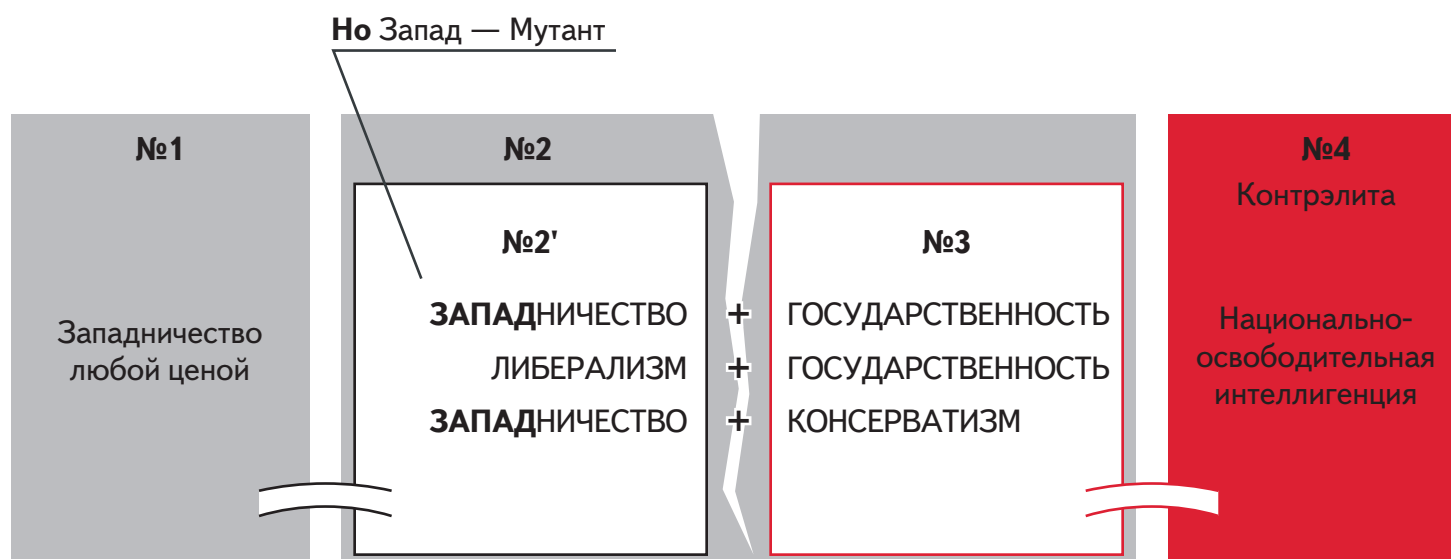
Но Запад — Мутант

№1

Западничество любой ценой

№2

№2'

ЗАПАДНИЧЕСТВО + ГОСУДАРСТВЕННОСТЬ
ЛИБЕРАЛИЗМ + ГОСУДАРСТВЕННОСТЬ
ЗАПАДНИЧЕСТВО + КОНСЕРВАТИЗМ

№3

№4
Контрэлита

Национально-освободительная интеллигенция